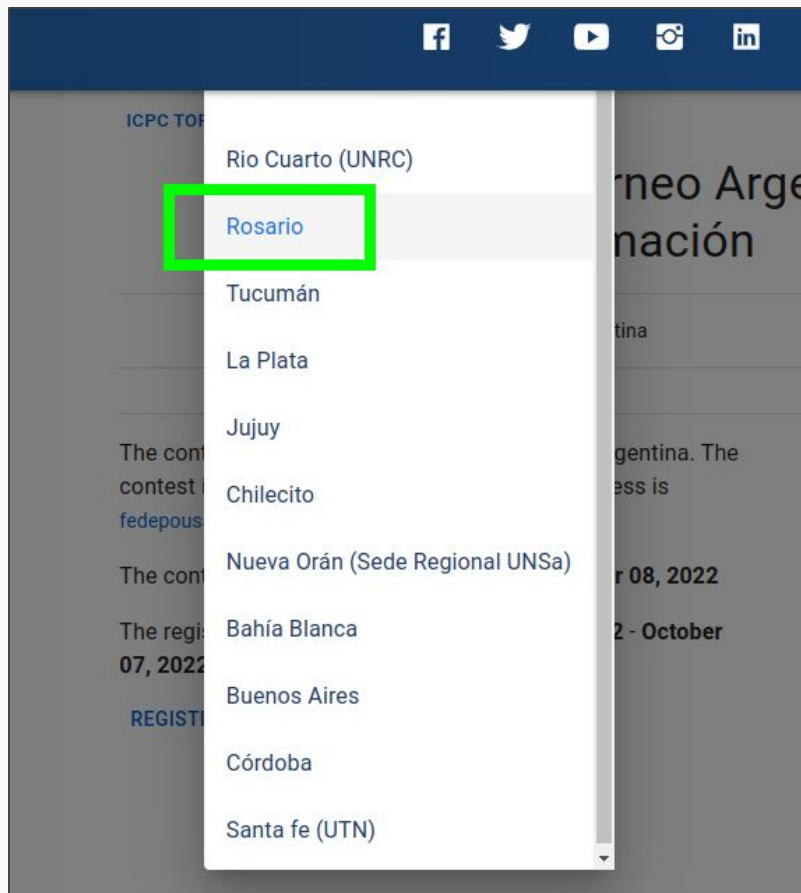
ICPC TOR

Rio Cuarto (UNRC)

Rosario

Tucumán

La Plata

Jujuy

Chilecito

Nueva Orán (Sede Regional UNSa)

Bahía Blanca

Buenos Aires

Córdoba

Santa fe (UTN)

rneo Arge
nación

tina

The cont gentina. The contest ess is fedepous

The cont r 08, 2022

The regi 2 - October 07, 2022

REGIST